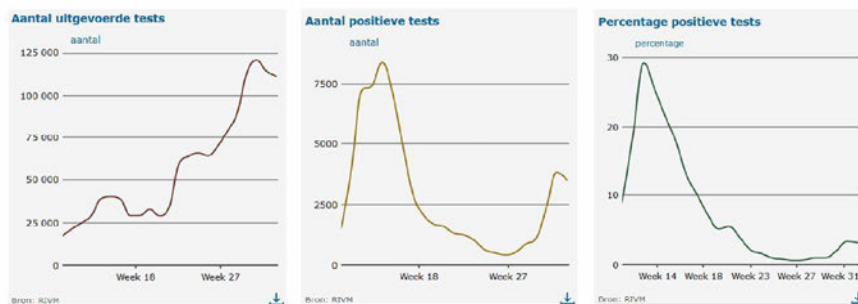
Aantal uitgevoerde tests

aantal

125 000
100 000
75 000
50 000
25 000
0

Week 18
Week 27

Bron: RIVM

Aantal positieve tests

aantal

7500
5000
2500
0

Week 18
Week 27

Bron: RIVM

Percentage positieve tests

percentage

30
20
10
0

Week 14
Week 18
Week 23
Week 27
Week 31

Bron: RIVM